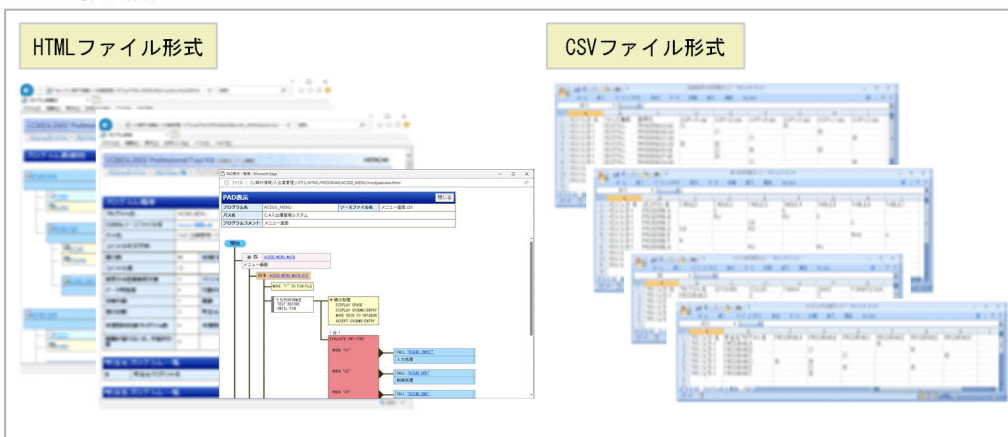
HTMLファイル形式

CSVファイル形式

PAD表示 | 専用 - Microsoft Edge

PAD表示

閉じる

| プログラム名 | AC000_MENU | ソースファイル名 | メニュー基本.cbl |
|---|---|---|---|
| パス名 | C:¥入出庫管理システム | | |
| プログラムコメント | メニュー基本 | | |

開始

メニュー基本

MOVE "1" TO PIN-FLG

CALL

CALL

CALL